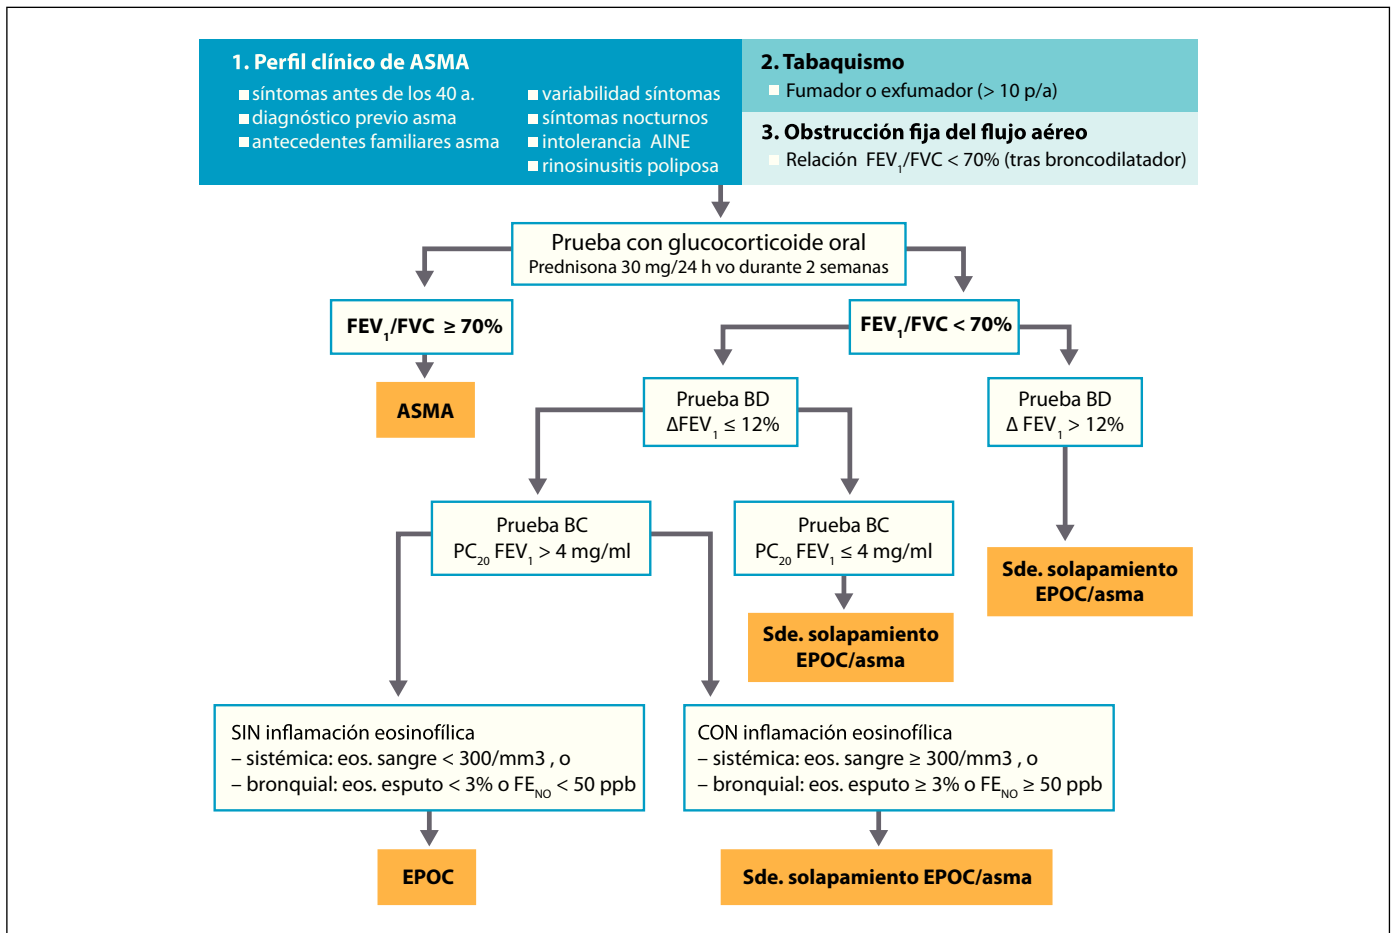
1. Perfil clínico de ASMA
- síntomas antes de los 40 a.
- diagnóstico previo asma
- antecedentes familiares asma
- variabilidad síntomas
- síntomas nocturnos
- intolerancia AINE
- rinosinusitis poliposa

2. Tabaquismo
Fumador o exfumador (> 10 p/a)

3. Obstrucción fija del flujo aéreo
Relación $FEV_1/FVC < 70\%$ (tras broncodilatador)

Prueba con glucocorticoide oral
Prednisona 30 mg/24 h vo durante 2 semanas

$FEV_1/FVC \geq 70\%$

ASMA

$FEV_1/FVC < 70\%$

Prueba BD
$\Delta FEV_1 \leq 12\%$

Prueba BD
$\Delta FEV_1 > 12\%$

Sde. solapamiento EPOC/asma

Prueba BC
$PC_{20}$ $FEV_1 > 4$ mg/ml

Prueba BC
$PC_{20}$ $FEV_1 \leq 4$ mg/ml

Sde. solapamiento EPOC/asma

SIN inflamación eosinofílica
– sistémica: eos. sangre < 300/mm3 , o
– bronquial: eos. esputo < 3% o $FE_{NO}$ < 50 ppb

EPOC

CON inflamación eosinofílica
– sistémica: eos. sangre ≥ 300/mm3 , o
– bronquial: eos. esputo ≥ 3% o $FE_{NO}$ ≥ 50 ppb

Sde. solapamiento EPOC/asma